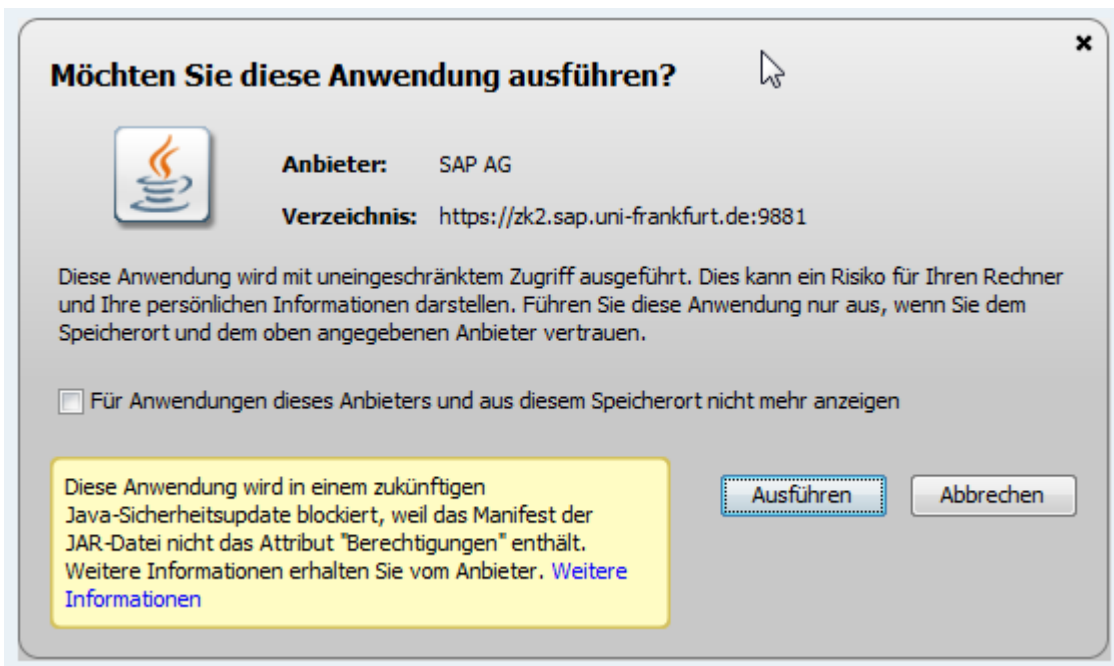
×

Möchten Sie diese Anwendung ausführen?

Anbieter: SAP AG

Verzeichnis: https://zk2.sap.uni-frankfurt.de:9881

Diese Anwendung wird mit uneingeschränktem Zugriff ausgeführt. Dies kann ein Risiko für Ihren Rechner und Ihre persönlichen Informationen darstellen. Führen Sie diese Anwendung nur aus, wenn Sie dem Speicherort und dem oben angegebenen Anbieter vertrauen.

Für Anwendungen dieses Anbieters und aus diesem Speicherort nicht mehr anzeigen

Diese Anwendung wird in einem zukünftigen Java-Sicherheitsupdate blockiert, weil das Manifest der JAR-Datei nicht das Attribut "Berechtigungen" enthält. Weitere Informationen erhalten Sie vom Anbieter. Weitere Informationen

Ausführen

Abbrechen